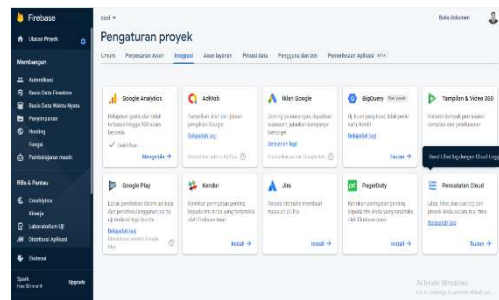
Firebase

Ulasan Proyek

Membangun

Autentikasi

Basis Data Firestore

Basis Data Waktu Nyata

Penyimpanan

Hosting

Fungsi

Pembelajaran mesin

Rilis & Pantau

Crashlytics

Kinerja

Laboratorium Uji

Distribusi Aplikasi

Ekstensi

Spark
Free $0/month

Upgrade

cool

Buka dokumen

Pengaturan proyek

Umum | Perpesanan Awan | Integrasi | Akun layanan | Privasi data | Pengguna dan izin | Pemeriksaan Aplikasi BETA

Google Analytics

Pelajari perilaku dan lihat kurang lebih 500 acara tercatat

Diaktifkan

Mengelola

AdMob

Tampilkan iklan dan jalankan penghasilan Google

Belajarlah lagi

Iklan Google

Ketahui bagaimana pelanggan mengonversi iklan dan tingkatkan kampanye.

Belajarlah lagi

BigQuery

Ekspor data ke BigQuery

Belajarlah lagi

Tautan

Tampilan & Video 360

Kelola dan analisis kampanye pemasaran

Google Play

Kendur

Jira

PagerDuty

Install

Pencatatan Cloud

Belajarlah lagi

Tautan

Activate Windows
Go to Settings to activate Windows.